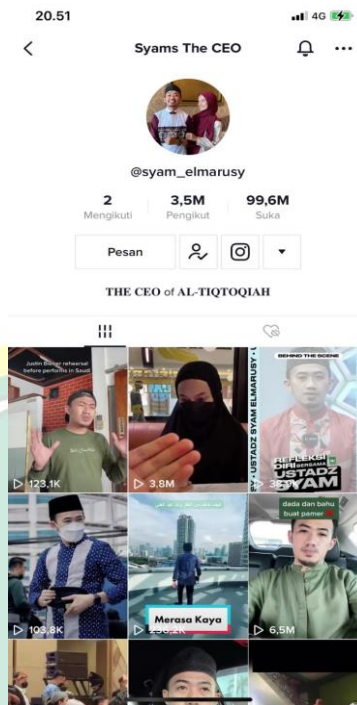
20.51

4G

Syams The CEO

@syam_elmarusy

2
Mengikuti

3,5M
Pengikut

99,6M
Suka

Pesan

THE CEO of AL-TIQTOQIAH

Justin Bieber rehearsal before perform in Saudi

123,1K

3.8M

BEHIND THE SCENE

REFLEKSI DIRI BERSAMA USTADZ SYAM

USTADZ SYAM ELMARUSY

38,9K

dada dan bahu buat pamer

103,8K

Merasa Kaya

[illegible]

6,5M